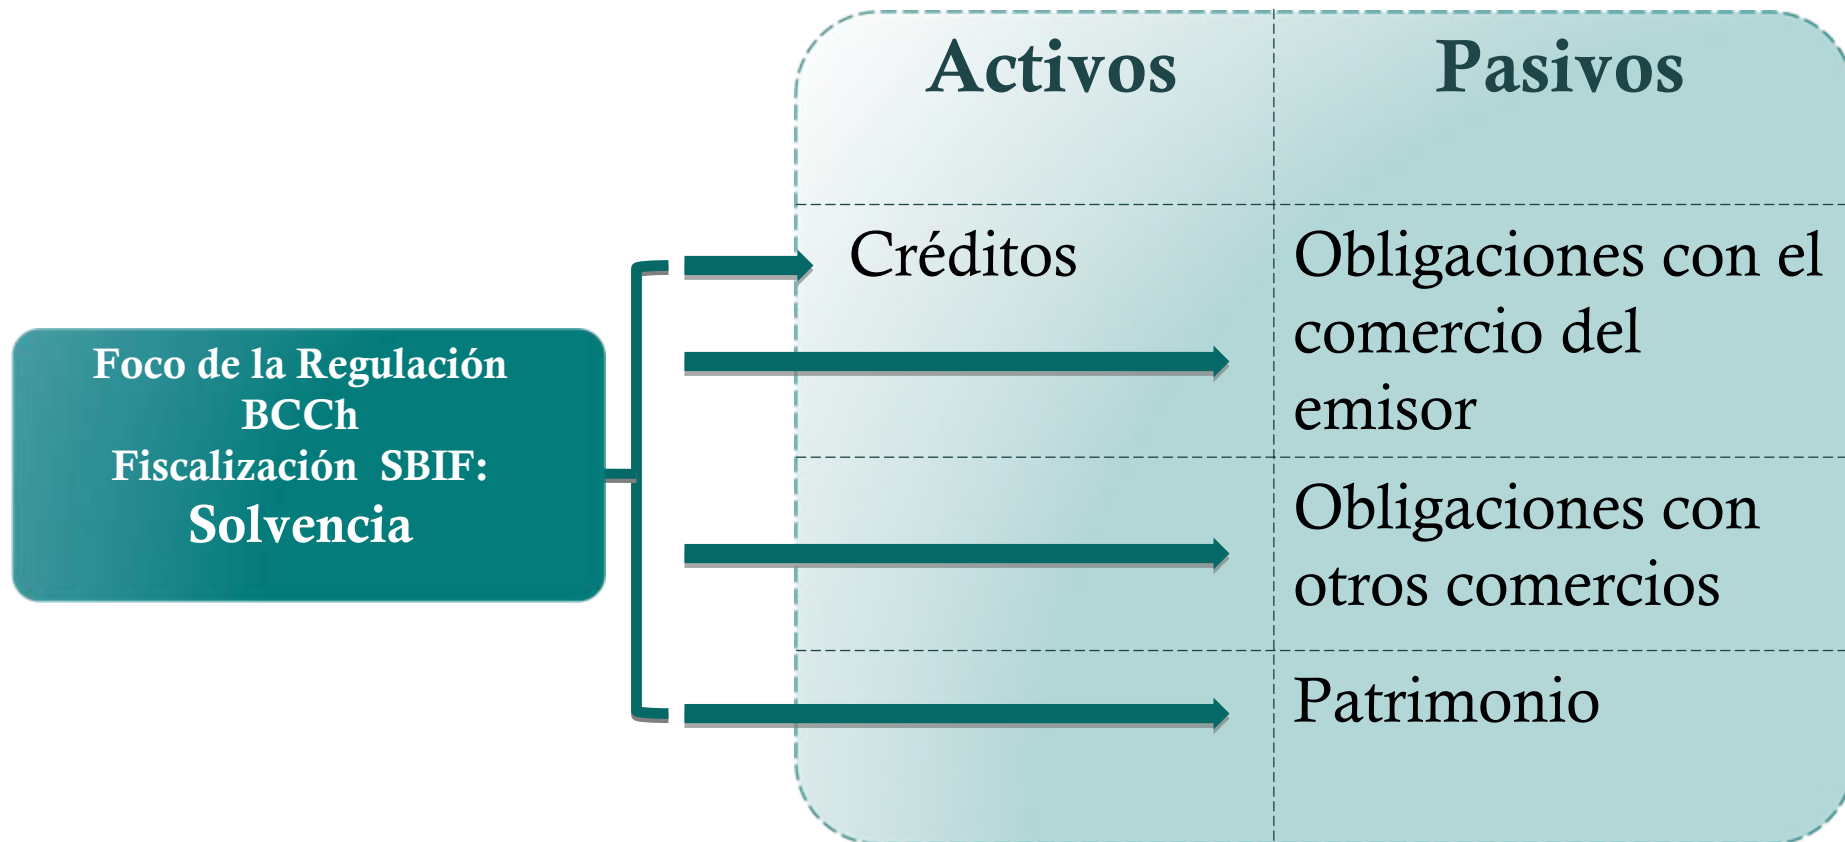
Foco de la Regulación BCCh
Fiscalización SBIF:
Solvencia

| Activos | Pasivos |
|---|---|
| Créditos | Obligaciones con el comercio del emisor |
| | Obligaciones con otros comercios |
| | Patrimonio |